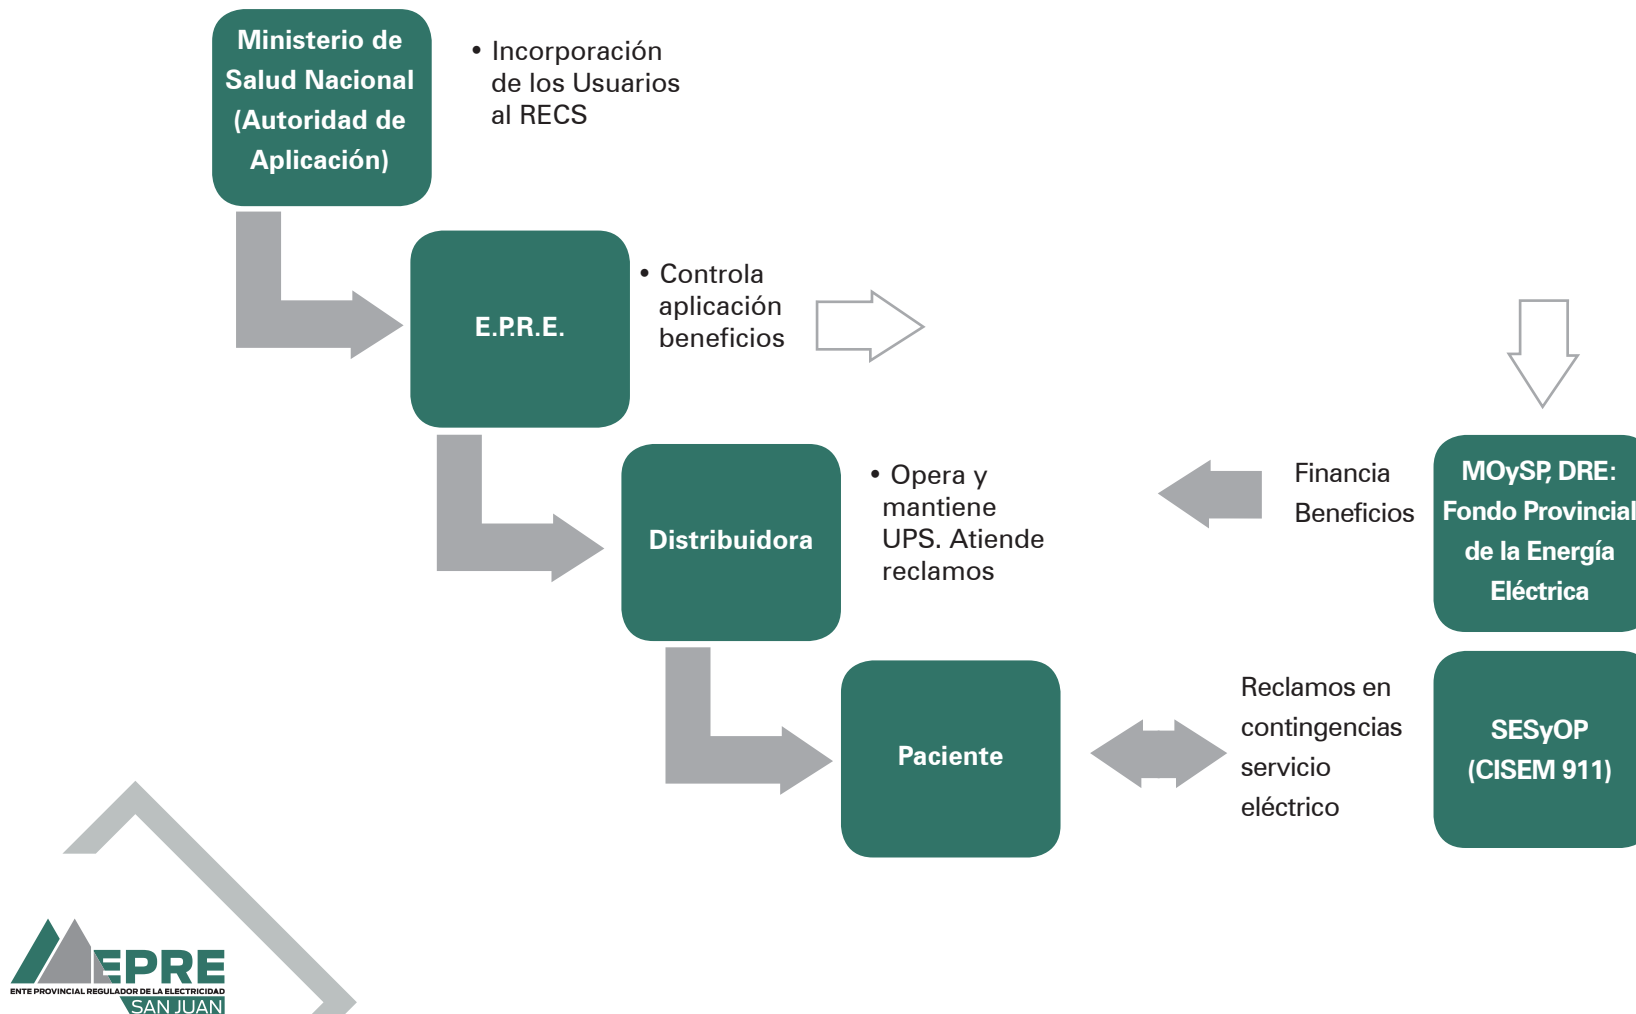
Ministerio de Salud Nacional (Autoridad de Aplicación)

• Incorporación de los Usuarios al RECS

E.P.R.E.

• Controla aplicación beneficios

Distribuidora

• Opera y mantiene UPS. Atiende reclamos

Financia Beneficios

MOySP, DRE: Fondo Provincial de la Energía Eléctrica

Paciente

Reclamos en contingencias servicio eléctrico

SESyOP (CISEM 911)

EPRE
ENTE PROVINCIAL REGULADOR DE LA ELECTRICIDAD
SAN JUAN